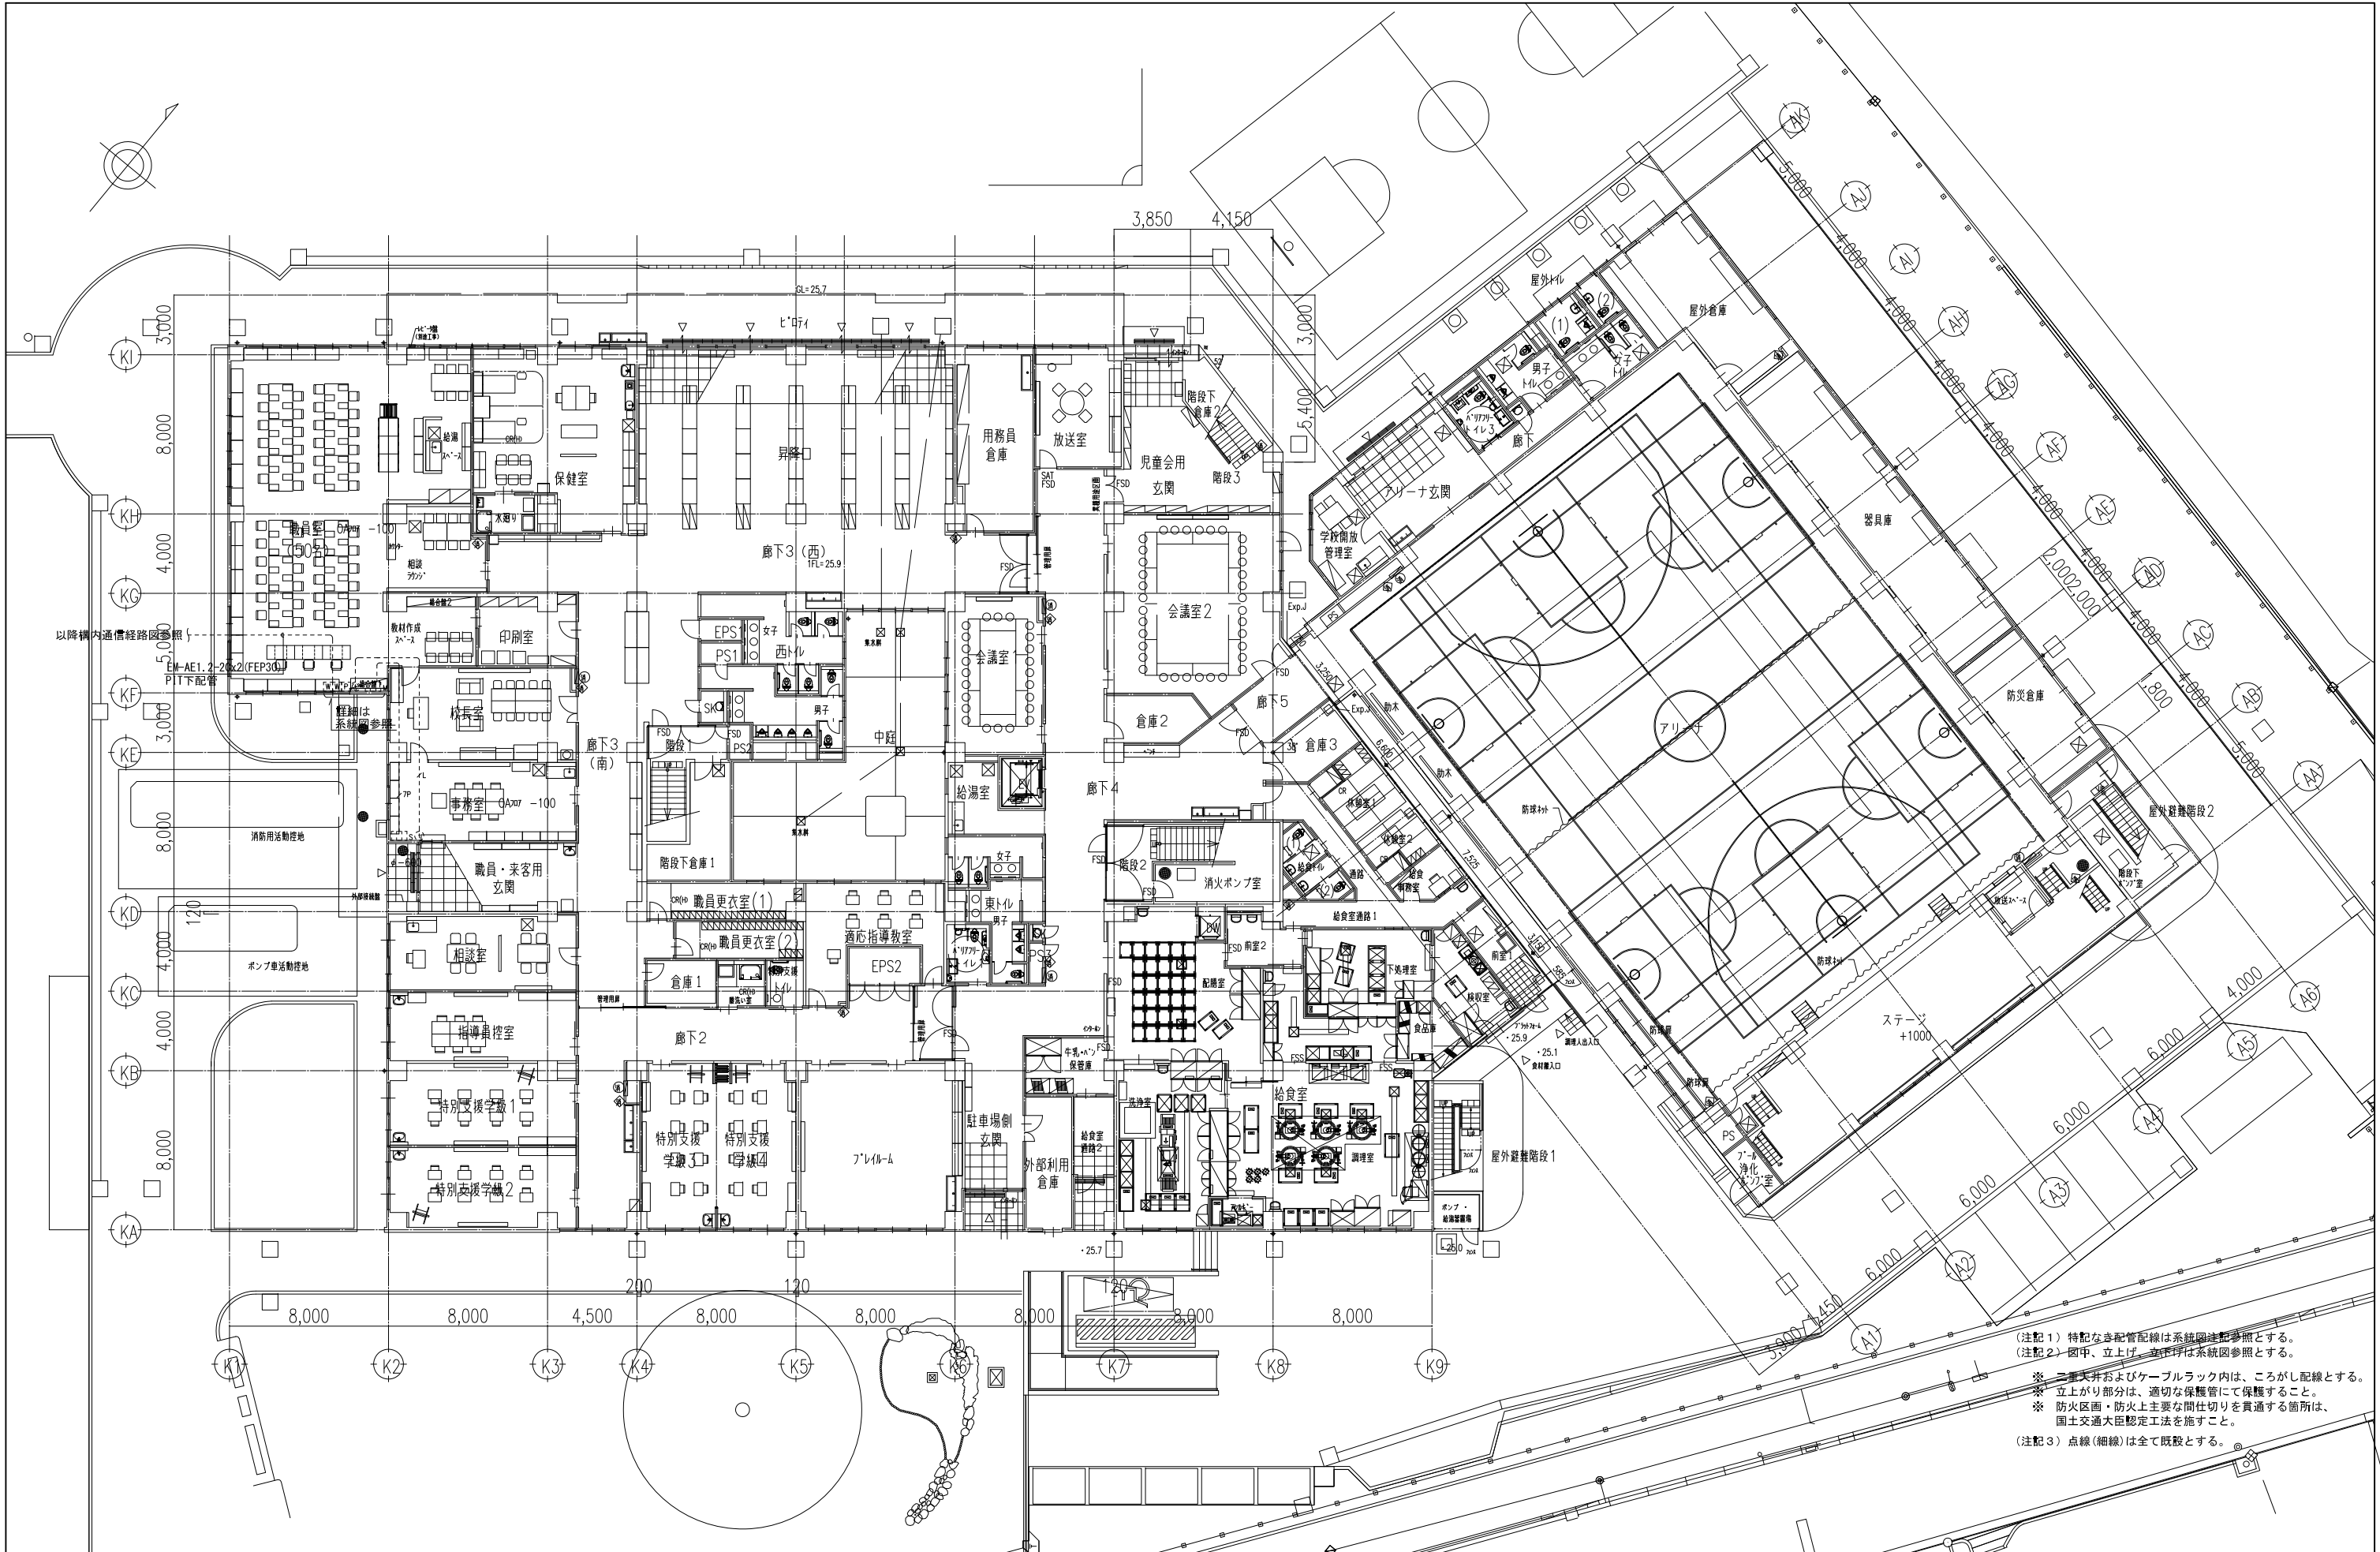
3,850 4,150

GL=25.7
ピロティ

KI KH KG KF KE KD KC KB KA
3,000
8,000
4,000
3,000
8,000
4,000
4,000
8,000

職員室
(50名)
OAフロア -100
給湯スペース
相談ラウンジ
保健室
水廻り
昇降口
用務員倉庫
放送室
児童会用玄関
階段下倉庫2
階段3
SAT FSD
FSD
廊下3(西)
1FL=25.9
教材作成スペース
印刷室
EPS1
PS1
女子
西トイレ
男子
SK
会議室
会議室2
以降構内通信経路図参照
EM-AE1.2-2Cx2(FEP30)
PIT下配管
詳細は系統図参照
校長室
階段
PS2
中庭
廊下3(南)
廊下5
倉庫2
倉庫3
Exp.J
給湯室
廊下4
事務室
OAフロア -100
消防用活動空地
階段下倉庫1
職員・来客用玄関
階段2
消火ポンプ室
女子
東トイレ
男子
バリアフリートイレ
PS3
職員更衣室(1)
職員更衣室(2)
適応指導教室
EPS2
倉庫1
ポンプ車活動空地
相談室
指導員控室
廊下2
配膳室
前室2
下処理室
前室1
検収室
食品庫
牛乳・パン保管庫
駐車場側玄関
外部利用倉庫
給食室通路1
給食室通路2
洗浄室
給食室
調理室
特別支援学級1
特別支援学級2
特別支援学級3
特別支援学級4
プレイルーム
屋外避難階段1
ポンプ・給湯室
・25.7
・25.9
・25.1
食材搬入口
調理人出入口
200
120
120
8,000 8,000 4,500 8,000 8,000 8,000 8,000 8,000
K1 K2 K3 K4 K5 K6 K7 K8 K9

屋外トイレ
(1) (2)
男子トイレ
女子トイレ
バリアフリートイレ3
屋外倉庫
廊下
アリーナ玄関
学校開放管理室
器具庫
アリーナ
防球ネット
防災倉庫
屋外避難階段2
階段下ポンプ室
ステージ +1000
防球扉
プール浄化ポンプ室
PS
休憩室1
休憩室2
給食トイレ
給食事務室
通路
AK AJ AI AH AG AF AE AD AC AB AA A6 A5 A4 A3 A2 A1
5,000 4,000 4,000 4,000 4,000 4,000 4,000 2,000 2,000 4,000 4,000 5,000 1,800 4,000 6,000 6,000 6,000 6,000 4,450 3,900
3,000 5,400

(注記1) 特記なき配管配線は系統図注記参照とする。
(注記2) 図中、立上げ、立下げは系統図参照とする。
※ 二重天井およびケーブルラック内は、ころがし配線とする。
※ 立上がり部分は、適切な保護管にて保護すること。
※ 防火区画・防火上主要な間仕切りを貫通する箇所は、国土交通大臣認定工法を施すこと。
(注記3) 点線(細線)は全て既設とする。